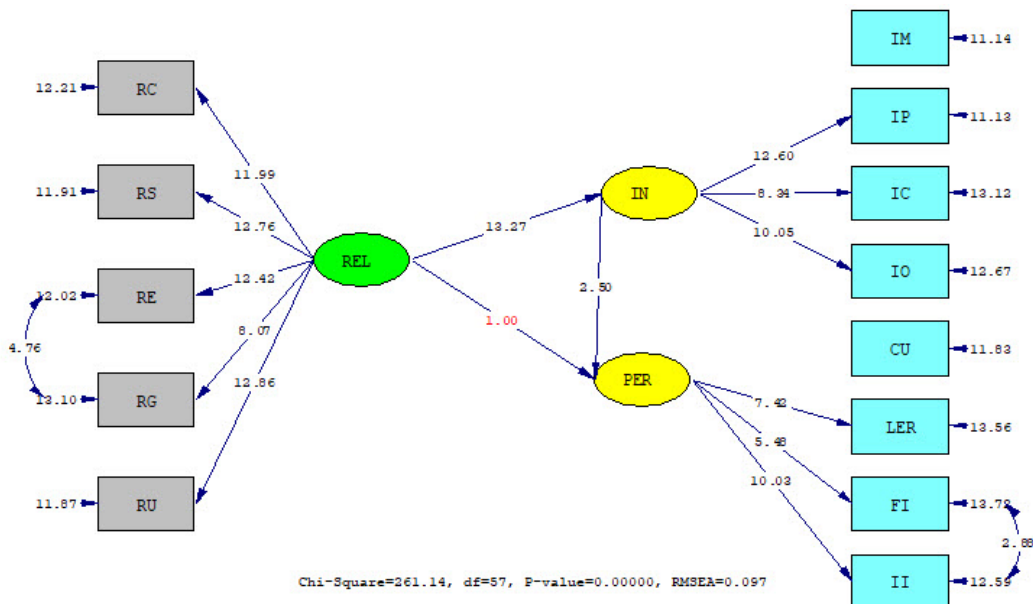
12.21 RC
11.91 RS
12.02 RE
4.76
13.10 RG
11.87 RU

11.99
12.76
12.42
8.07
12.86

REL

13.27
1.00

IN
2.50
PER

12.60
8.34
10.05

IM 11.14
IP 11.13
IC 13.12
IO 12.67
CU 11.83

7.42
5.48
10.03

LER 13.56
FI 13.72
2.88
II 12.59

Chi-Square=261.14, df=57, P-value=0.00000, RMSEA=0.097